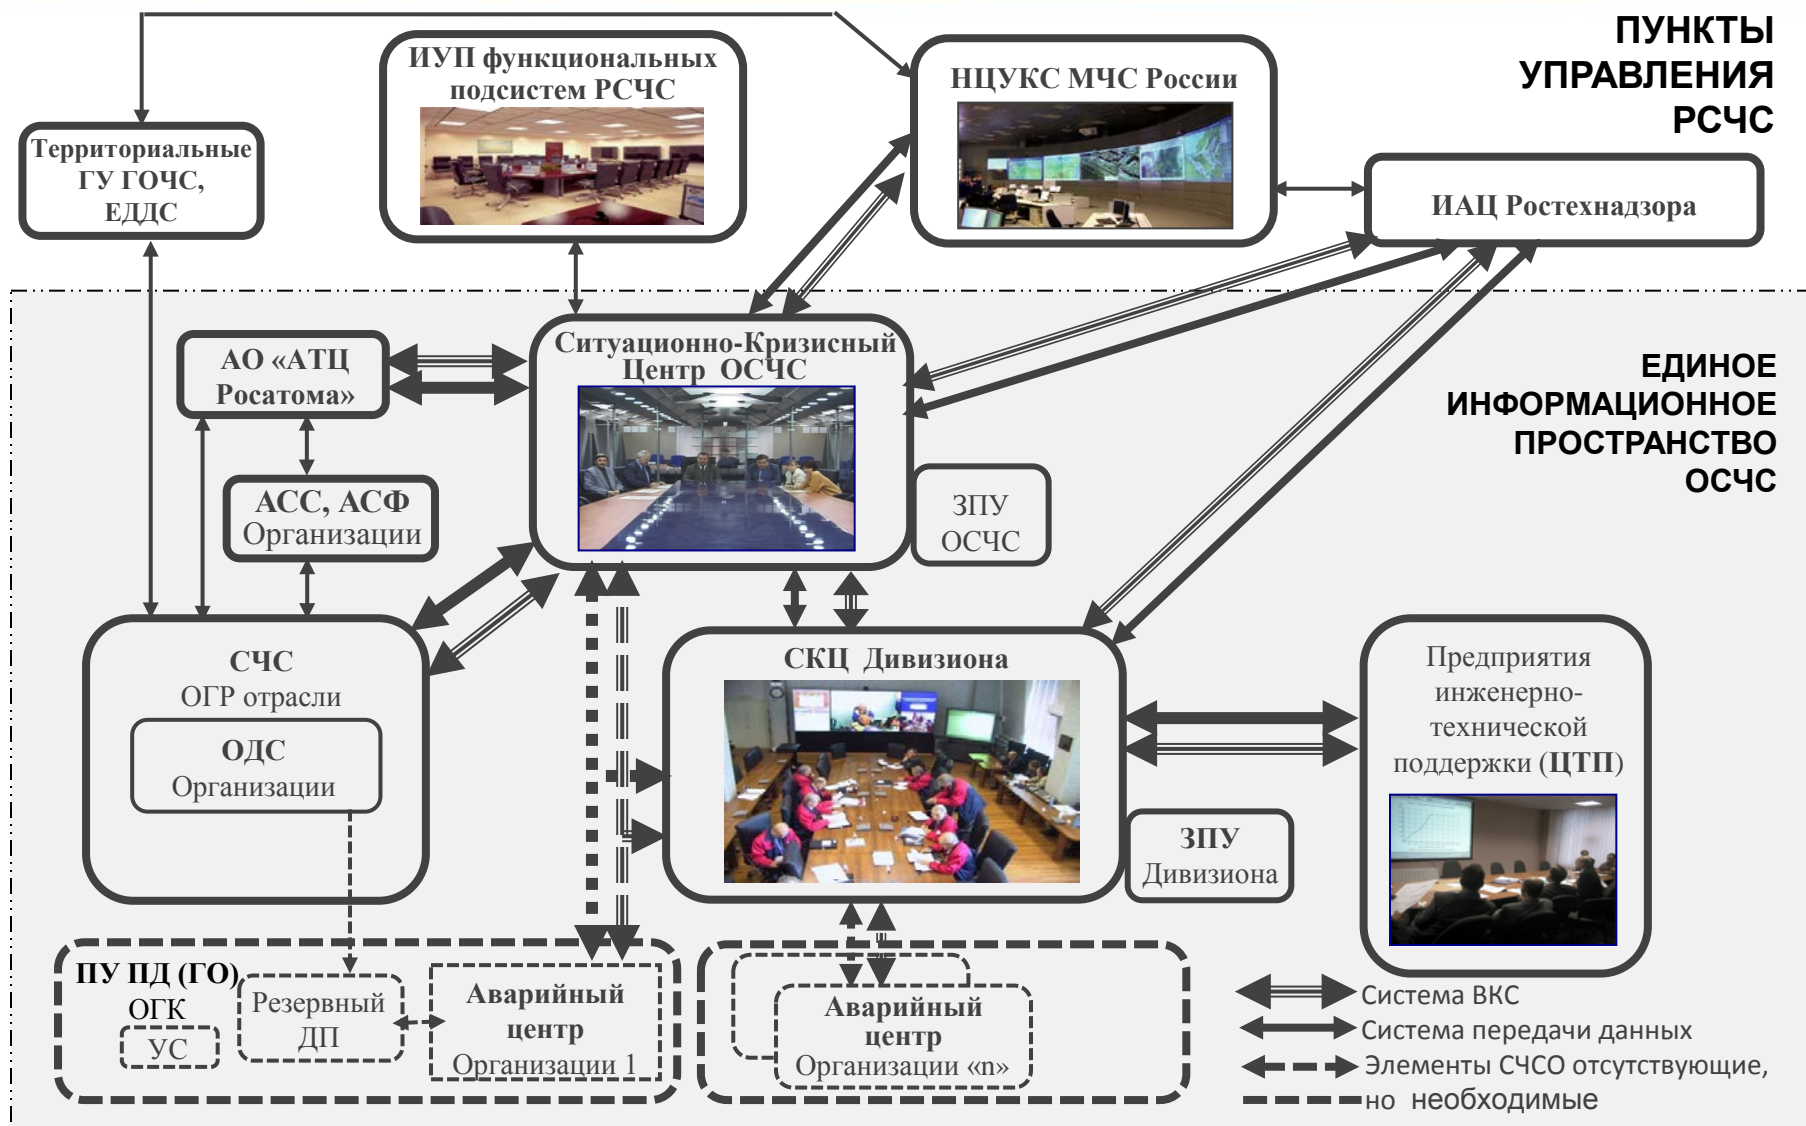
ПУНКТЫ УПРАВЛЕНИЯ РСЧС

Территориальные ГУ ГОЧС, ЕДДС

ИУП функциональных подсистем РСЧС

НЦУКС МЧС России

ИАЦ Ростехнадзора

ЕДИНОЕ ИНФОРМАЦИОННОЕ ПРОСТРАНСТВО ОСЧС

АО «АТЦ Росатома»

Ситуационно-Кризисный Центр ОСЧС

АСС, АСФ Организации

ЗПУ ОСЧС

СЧС ОГР отрасли

ОДС Организации

СКЦ Дивизиона

Предприятия инженерно-технической поддержки (ЦТП)

ЗПУ Дивизиона

ПУ ПД (ГО) ОГК

УС

Резервный ДП

Аварийный центр Организации 1

Аварийный центр Организации «n»

Система ВКС

Система передачи данных

Элементы СЧСО отсутствующие, но необходимые